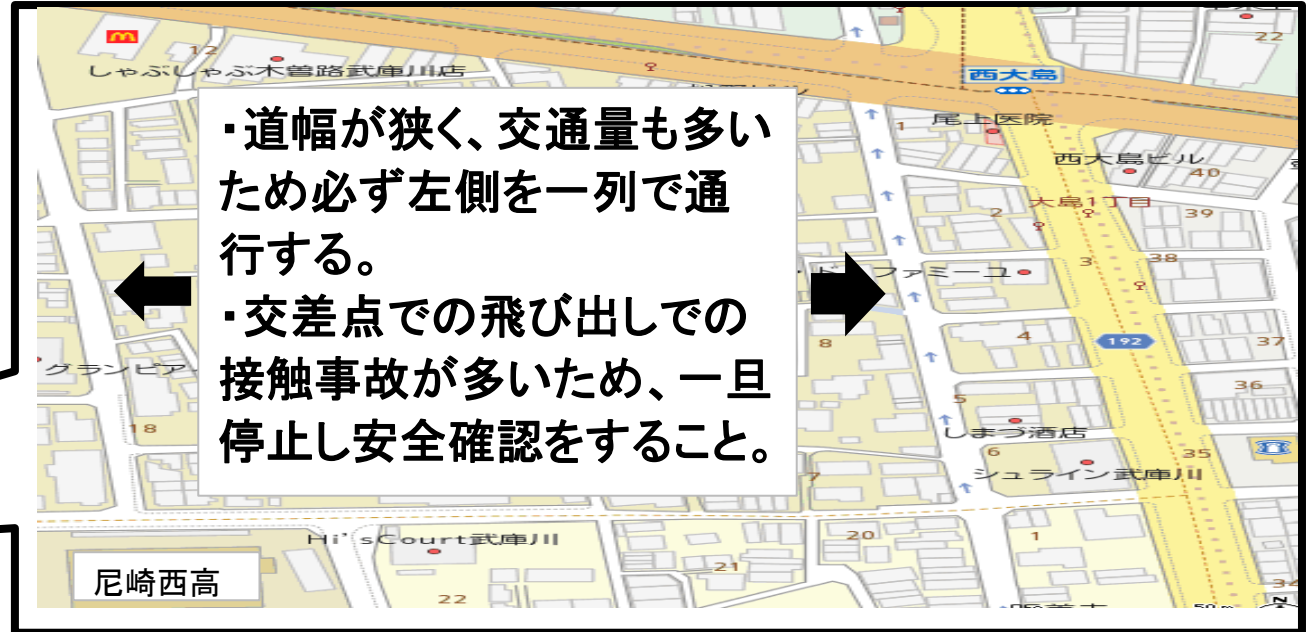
12
しゃぶしゃぶ木曽路武庫川店
西大島
尾上医院
西大島ビル
22
40
大島1丁目
39
2
3
38
ファミーユ
4
192
37
8
36
5
クランピア
18
しまつ酒店
35
シュライン武庫川
Hi'sCourt武庫川
20
1
21
22
34
尼崎西高

・道幅が狭く、交通量も多いため必ず左側を一列で通行する。
・交差点での飛び出しでの接触事故が多いため、一旦停止し安全確認をすること。